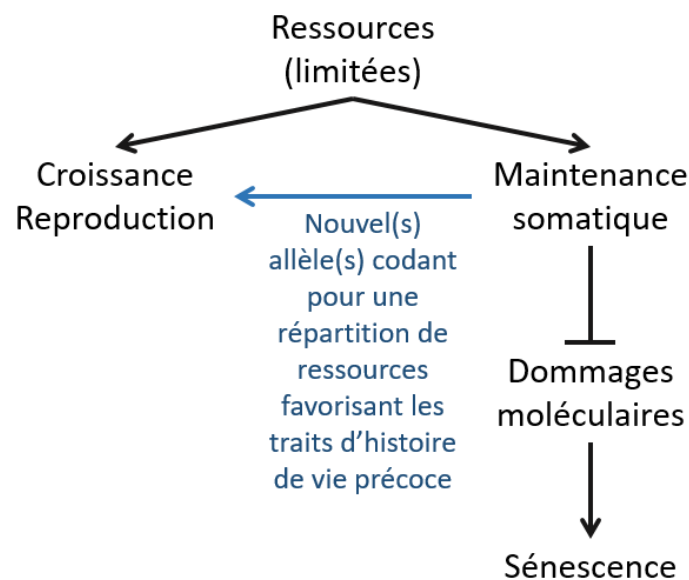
Ressources (limitées)

Croissance Reproduction

Maintenance somatique

Nouvel(s) allèle(s) codant pour une répartition de ressources favorisant les traits d'histoire de vie précoce

Dommages moléculaires

Sénescence